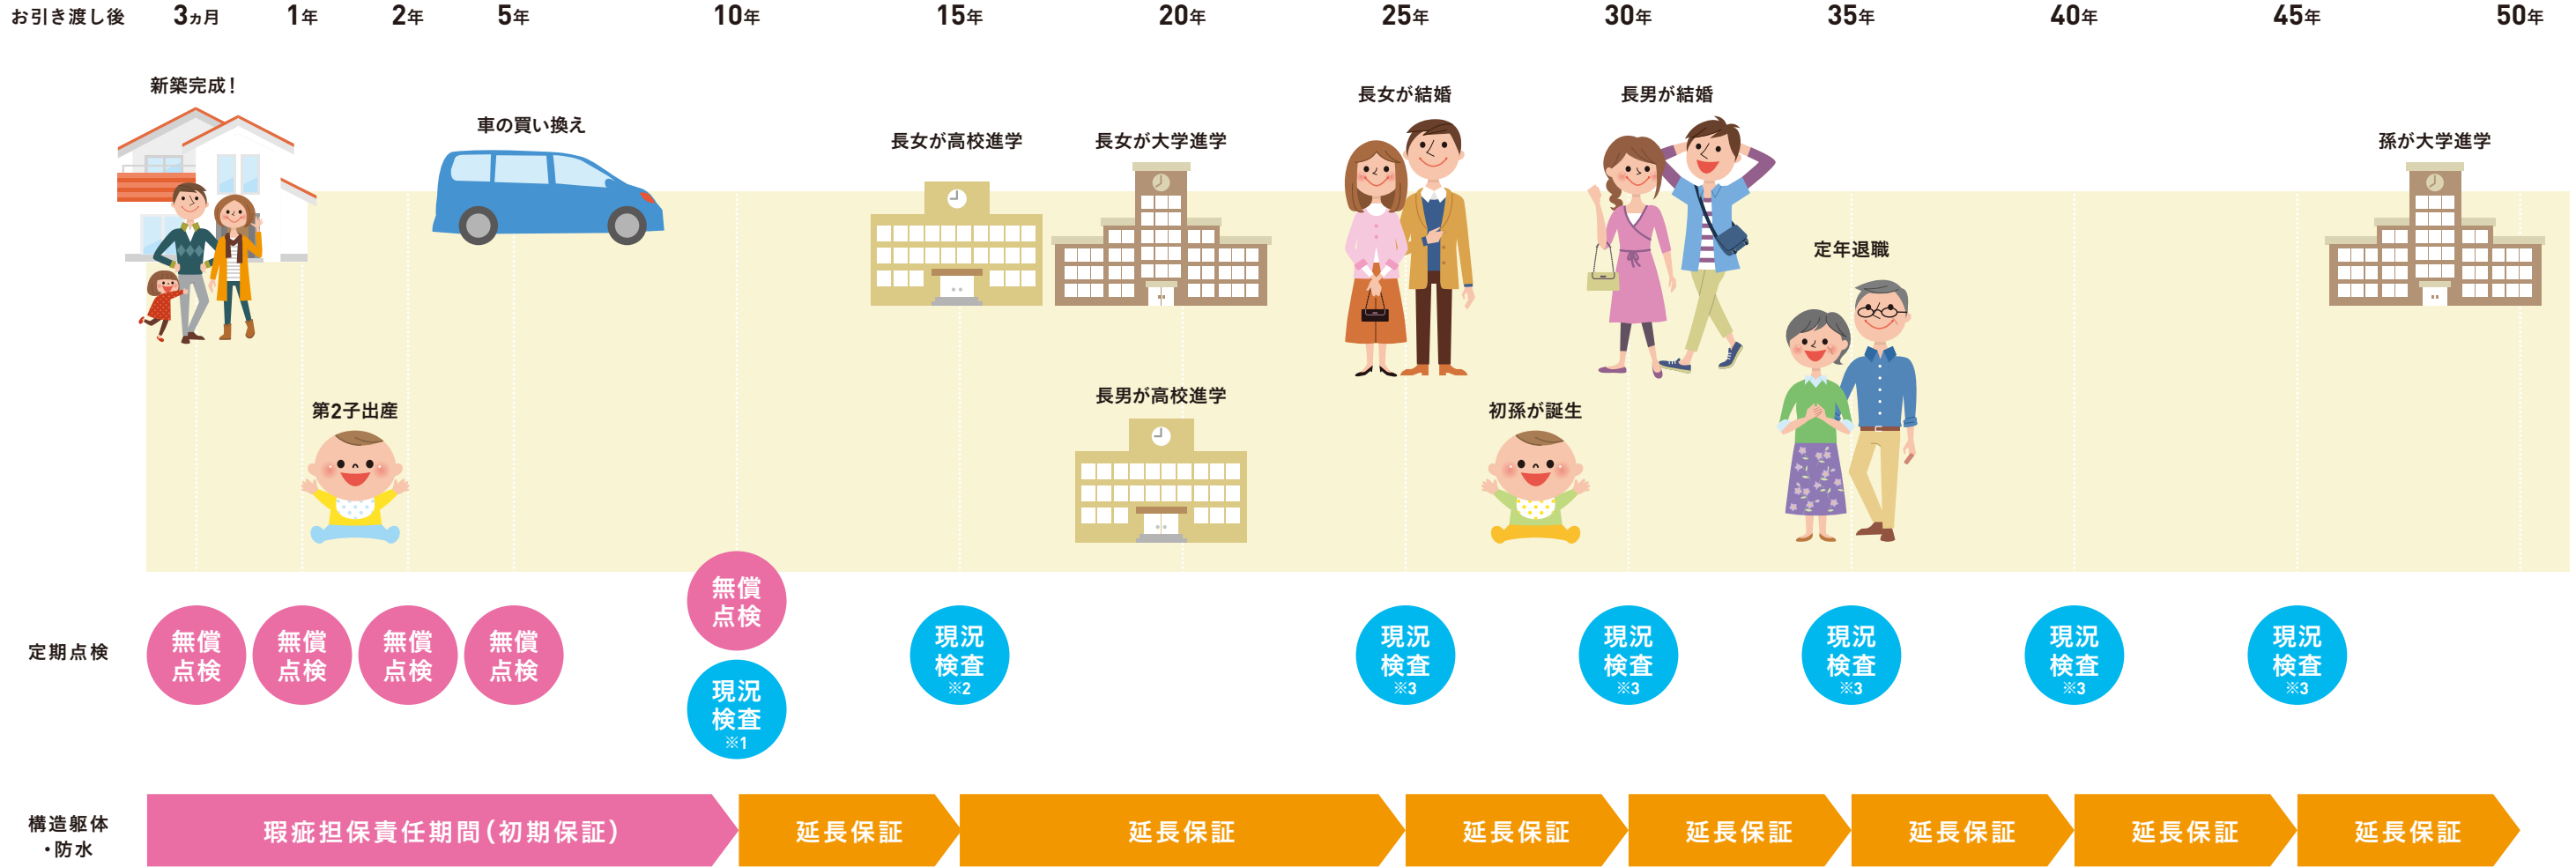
お引き渡し後 3ヵ月 1年 2年 5年 10年 15年 20年 25年 30年 35年 40年 45年 50年

新築完成！

車の買い換え

長女が高校進学

長女が大学進学

長女が結婚

長男が結婚

孫が大学進学

定年退職

第2子出産

長男が高校進学

初孫が誕生

定期点検

無償点検 無償点検 無償点検 無償点検 無償点検

現況検査 ※1

現況検査 ※2

現況検査 ※3 現況検査 ※3 現況検査 ※3 現況検査 ※3 現況検査 ※3

構造躯体・防水

瑕疵担保責任期間（初期保証） 延長保証 延長保証 延長保証 延長保証 延長保証 延長保証 延長保証